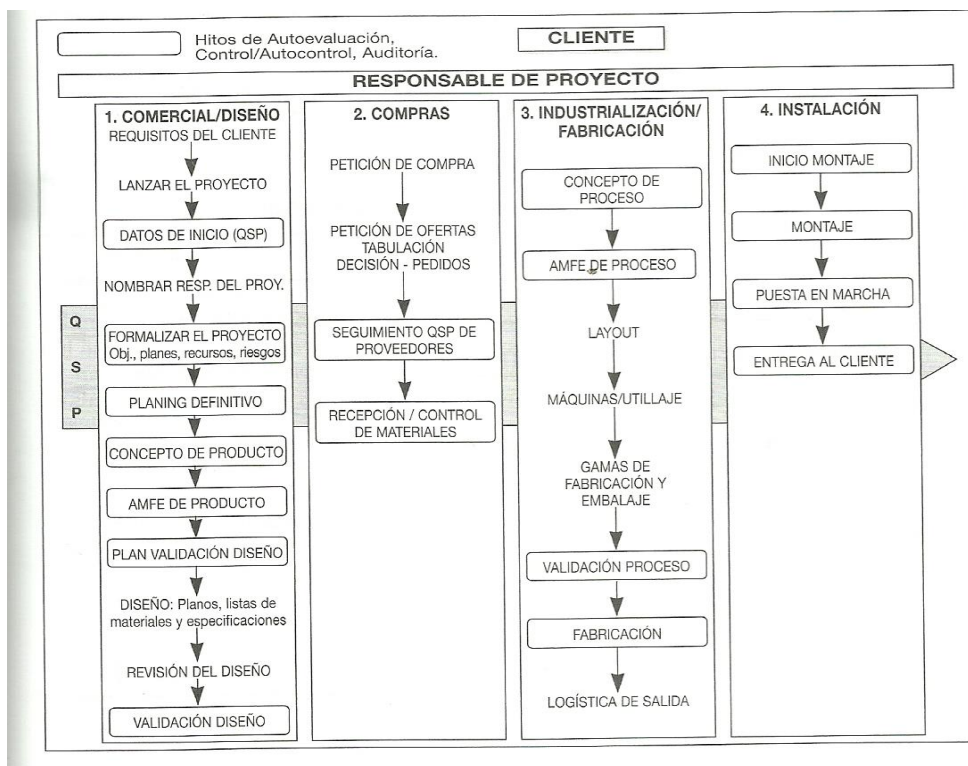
Hitos de Autoevaluación, Control/Autocontrol, Auditoría.

CLIENTE

RESPONSABLE DE PROYECTO

Q
S
P

1. COMERCIAL/DISEÑO

REQUISITOS DEL CLIENTE

LANZAR EL PROYECTO

DATOS DE INICIO (QSP)

NOMBRAR RESP. DEL PROY.

FORMALIZAR EL PROYECTO Obj., planes, recursos, riesgos

PLANING DEFINITIVO

CONCEPTO DE PRODUCTO

AMFE DE PRODUCTO

PLAN VALIDACIÓN DISEÑO

DISEÑO: Planos, listas de materiales y especificaciones

REVISIÓN DEL DISEÑO

VALIDACIÓN DISEÑO

2. COMPRAS

PETICIÓN DE COMPRA

PETICIÓN DE OFERTAS TABULACIÓN DECISIÓN - PEDIDOS

SEGUIMIENTO QSP DE PROVEEDORES

RECEPCIÓN / CONTROL DE MATERIALES

3. INDUSTRIALIZACIÓN/ FABRICACIÓN

CONCEPTO DE PROCESO

AMFE DE PROCESO

LAYOUT

MÁQUINAS/UTILLAJE

GAMAS DE FABRICACIÓN Y EMBALAJE

VALIDACIÓN PROCESO

FABRICACIÓN

LOGÍSTICA DE SALIDA

4. INSTALACIÓN

INICIO MONTAJE

MONTAJE

PUESTA EN MARCHA

ENTREGA AL CLIENTE